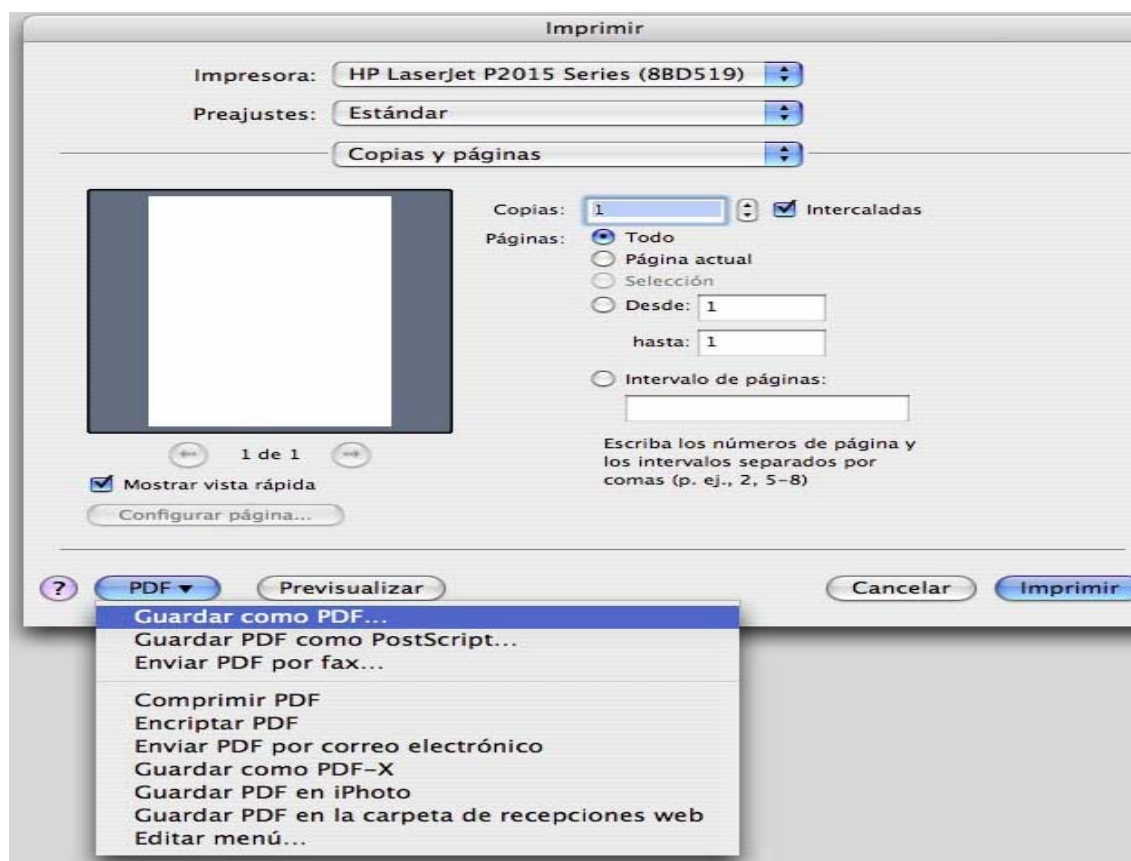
Imprimir

Impresora: HP LaserJet P2015 Series (8BD519)

Preajustes: Estándar

Copias y páginas

Copias: 1 Intercaladas

Páginas: Todo

Página actual

Selección

Desde: 1

hasta: 1

Intervalo de páginas:

Escriba los números de página y los intervalos separados por comas (p. ej., 2, 5-8)

1 de 1

Mostrar vista rápida

Configurar página...

?

PDF ▾

Previsualizar

Cancelar

Imprimir

Guardar como PDF...
Guardar PDF como PostScript...
Enviar PDF por fax...

Comprimir PDF
Encriptar PDF
Enviar PDF por correo electrónico
Guardar como PDF-X
Guardar PDF en iPhoto
Guardar PDF en la carpeta de recepciones web
Editar menú...